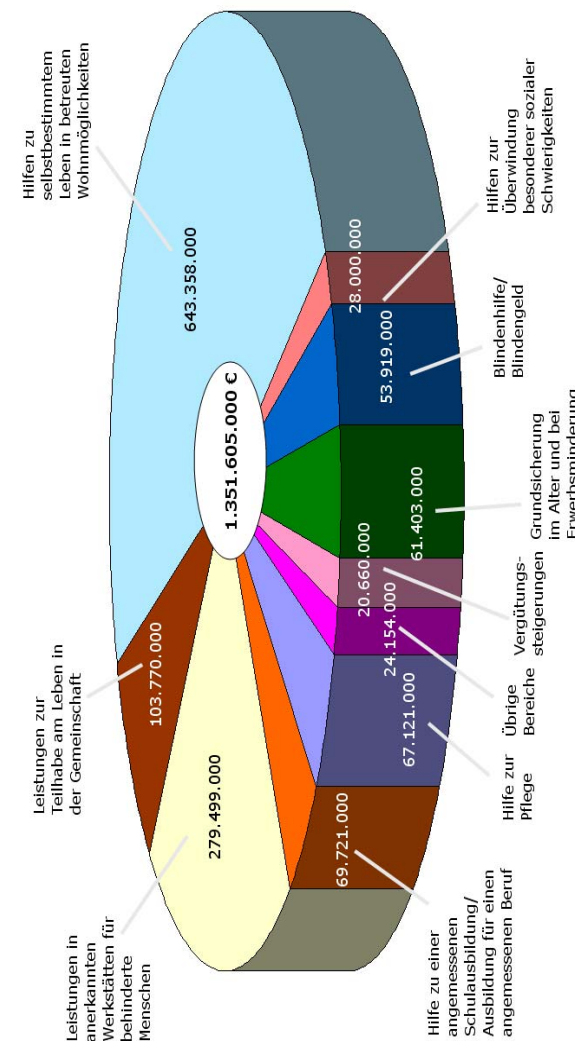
Hilfen zu selbstbestimmtem Leben in betreuten Wohnmöglichkeiten

643.358.000

1.351.605.000 €

Hilfen zur Überwindung besonderer sozialer Schwierigkeiten

28.000.000

Blindenhilfe/ Blindengeld

53.919.000

Grundsicherung im Alter und bei Erwerbsminderung

61.403.000

Vergütungs-steigerungen

20.660.000

Übrige Bereiche

24.154.000

Hilfe zur Pflege

67.121.000

Hilfe zu einer angemessenen Schulausbildung/ Ausbildung für einen angemessenen Beruf

69.721.000

Leistungen in anerkannten Werkstätten für behinderte Menschen

279.499.000

Leistungen zur Teilhabe am Leben in der Gemeinschaft

103.770.000